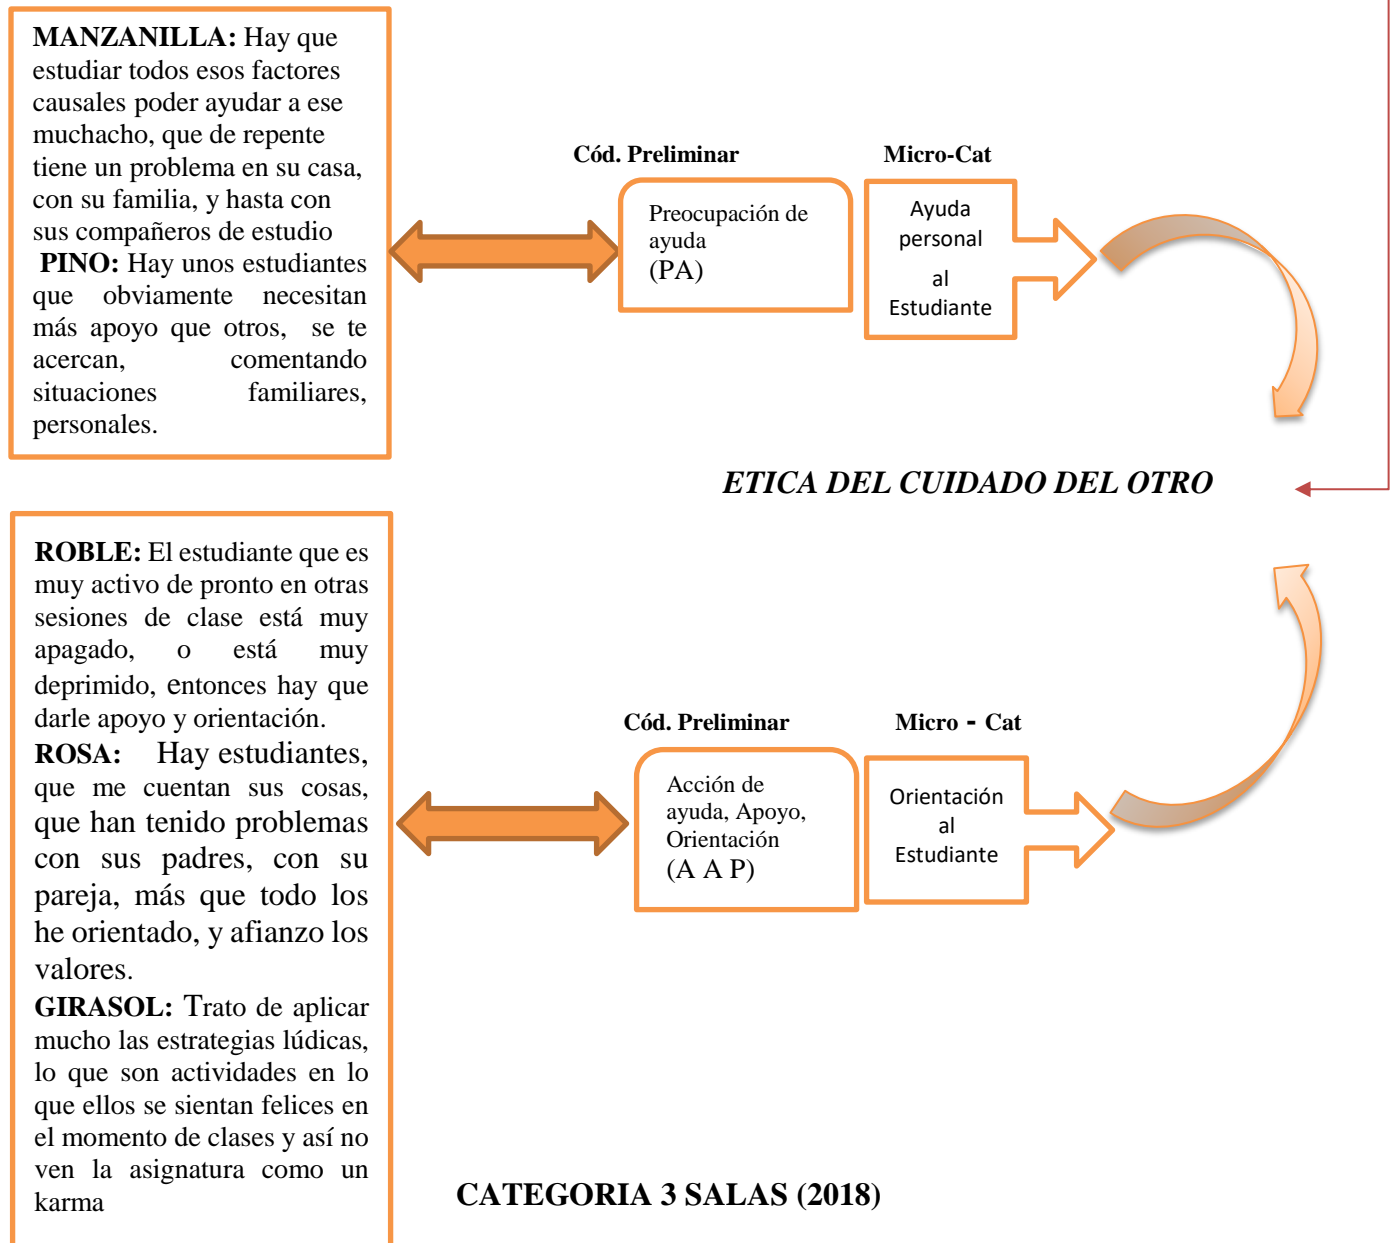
**MANZANILLA:** Hay que estudiar todos esos factores causales poder ayudar a ese muchacho, que de repente tiene un problema en su casa, con su familia, y hasta con sus compañeros de estudio **PINO:** Hay unos estudiantes que obviamente necesitan más apoyo que otros, se te acercan, comentando situaciones familiares, personales.

**Cód. Preliminar**

Preocupación de ayuda (PA)

**Micro-Cat**

Ayuda personal al Estudiante

***ETICA DEL CUIDADO DEL OTRO***

**ROBLE:** El estudiante que es muy activo de pronto en otras sesiones de clase está muy apagado, o está muy deprimido, entonces hay que darle apoyo y orientación.

**ROSA:** Hay estudiantes, que me cuentan sus cosas, que han tenido problemas con sus padres, con su pareja, más que todo los he orientado, y afianzo los valores.

**GIRASOL:** Trato de aplicar mucho las estrategias lúdicas, lo que son actividades en lo que ellos se sientan felices en el momento de clases y así no ven la asignatura como un karma

**Cód. Preliminar**

Acción de ayuda, Apoyo, Orientación (A A P)

**Micro - Cat**

Orientación al Estudiante

**CATEGORIA 3 SALAS (2018)**